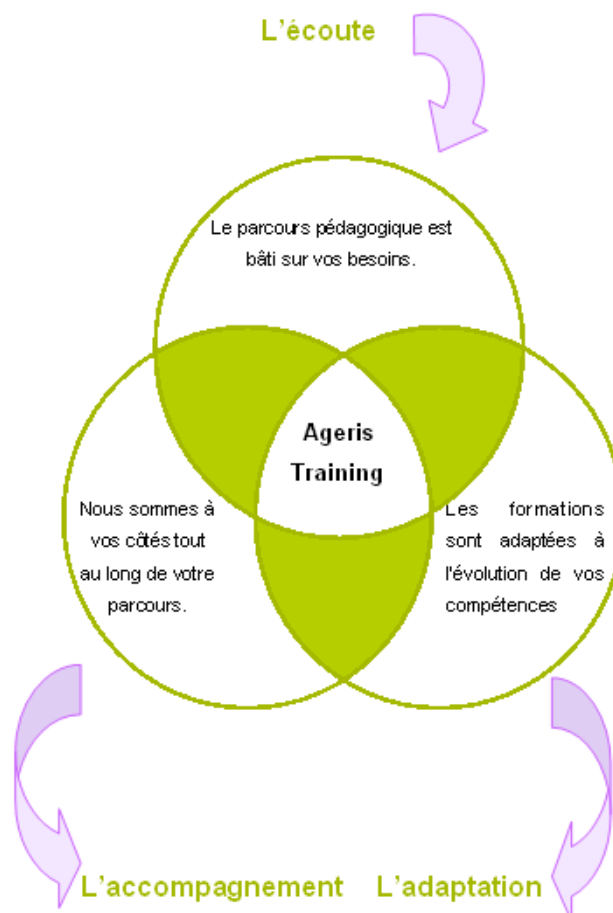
L'écoute

Le parcours pédagogique est bâti sur vos besoins.

Ageris Training

Nous sommes à vos côtés tout au long de votre parcours.

Les formations sont adaptées à l'évolution de vos compétences

L'accompagnement

L'adaptation